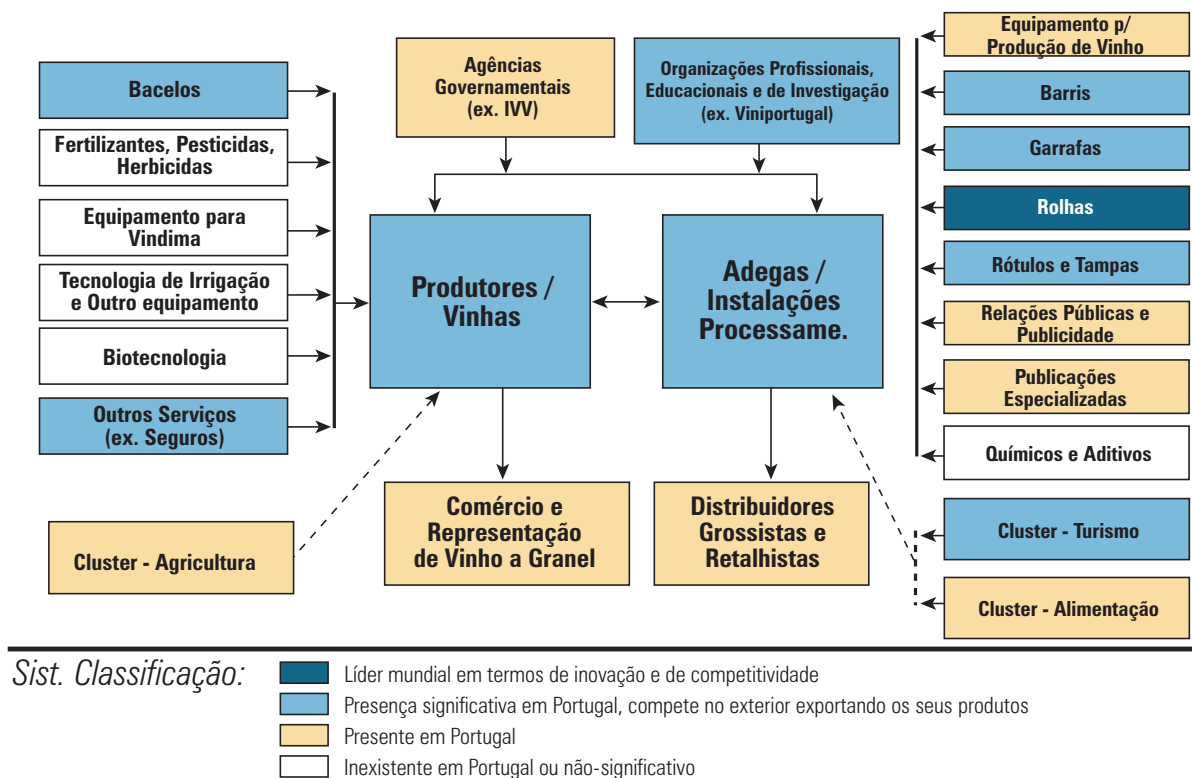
Bacelos

Fertilizantes, Pesticidas, Herbicidas

Equipamento para Vindima

Tecnologia de Irrigação e Outro equipamento

Biotecnologia

Outros Serviços (ex. Seguros)

Agências Governamentais (ex. IVV)

Organizações Profissionais, Educacionais e de Investigação (ex. Viniportugal)

Produtores / Vinhas

Adegas / Instalações Processame.

Comércio e Representação de Vinho a Granel

Distribuidores Grossistas e Retalhistas

Cluster - Agricultura

Equipamento p/ Produção de Vinho

Barris

Garrafas

Rolhas

Rótulos e Tampas

Relações Públicas e Publicidade

Publicações Especializadas

Químicos e Aditivos

Cluster - Turismo

Cluster - Alimentação

Sist. Classificação:

Líder mundial em termos de inovação e de competitividade

Presença significativa em Portugal, compete no exterior exportando os seus produtos

Presente em Portugal

Inexistente em Portugal ou não-significativo